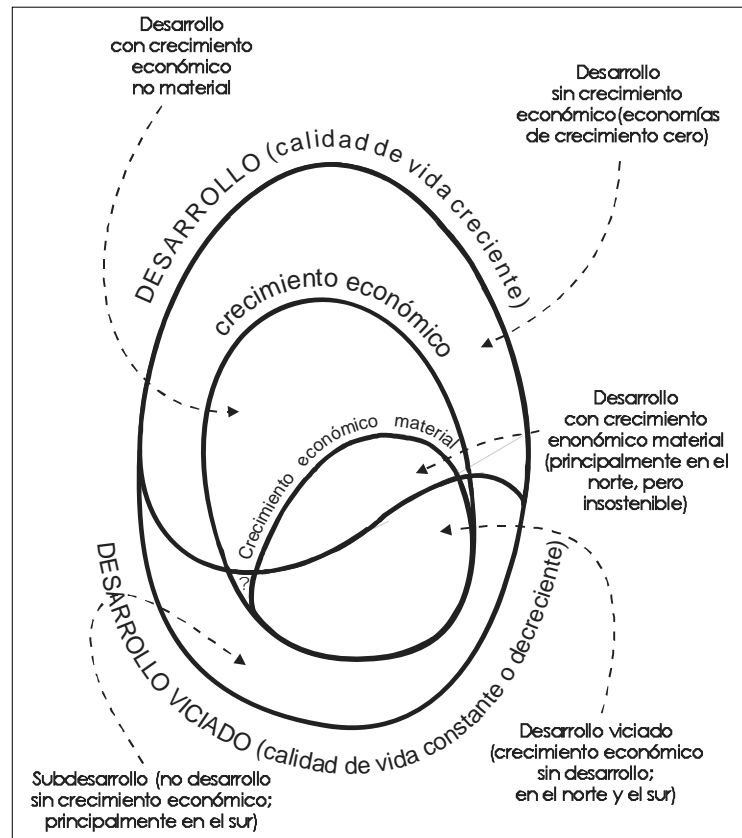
Desarrollo con crecimiento económico no material

Desarrollo sin crecimiento económico (economías de crecimiento cero)

DESARROLLO (calidad de vida creciente)

crecimiento económico

Crecimiento económico material

Desarrollo con crecimiento enonómico material (principalmente en el norte, pero insostenible)

?

DESARROLLO VICIADO (calidad de vida constante o decreciente)

Desarrollo viciado (crecimiento económico sin desarrollo; en el norte y el sur)

Subdesarrollo (no desarrollo sin crecimiento económico; principalmente en el sur)